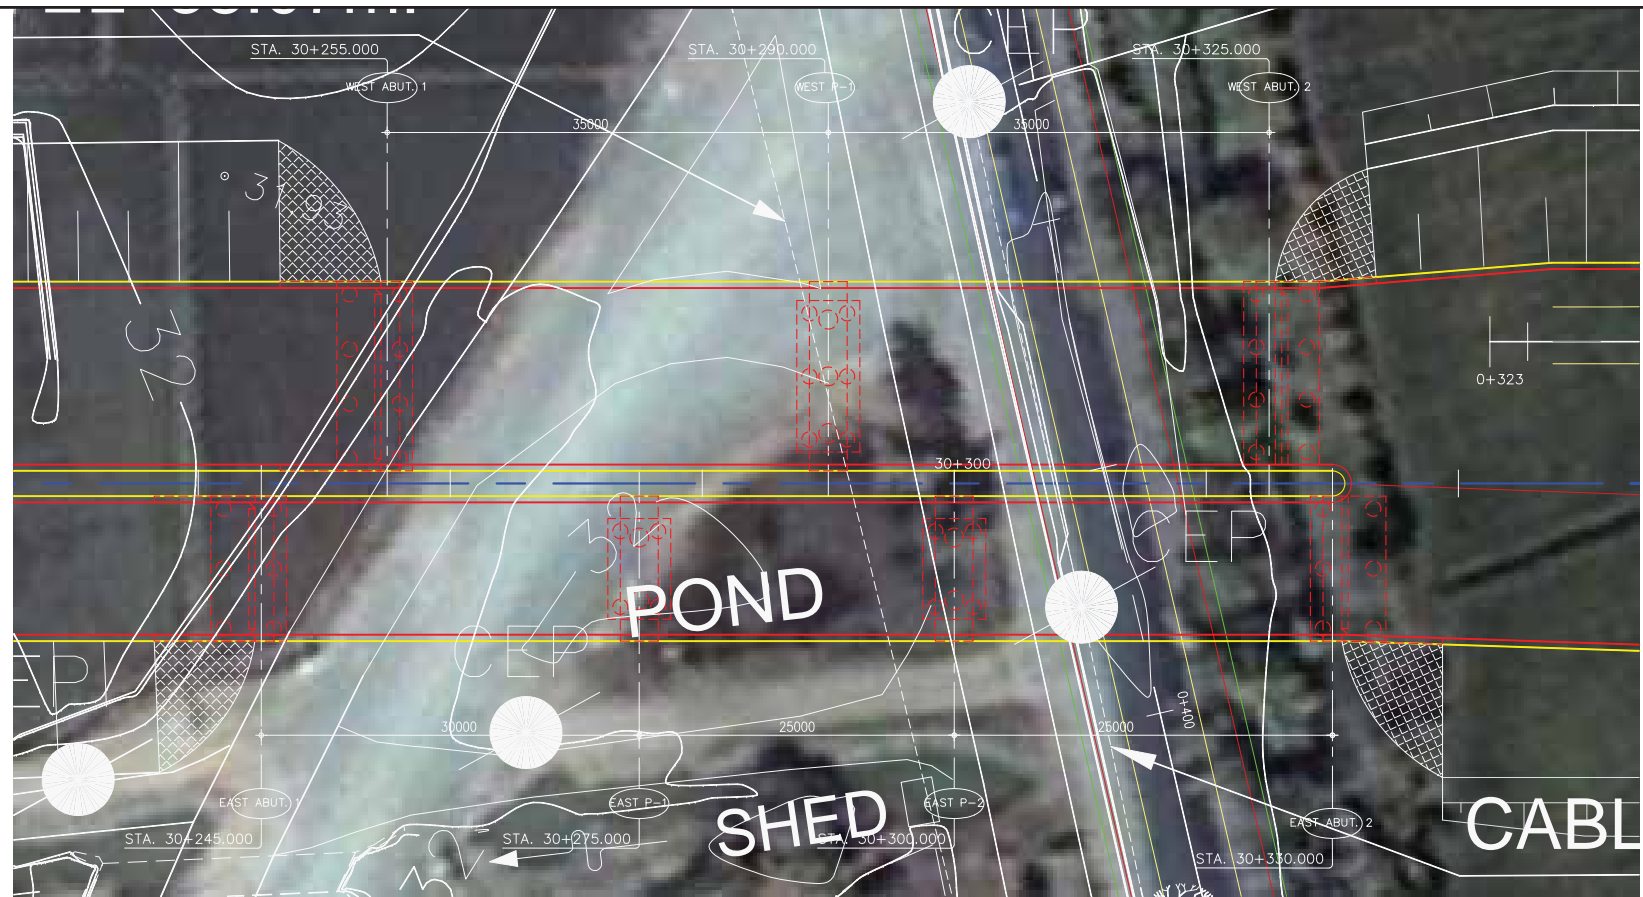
STA. 30+255.000

WEST ABUT. 1

STA. 30+290.000

WEST P-1

CEP

STA. 30+325.000

WEST ABUT. 2

35000

35000

31.93

32

0+323

30+300

CEP

33

POND

CEP

EP

30000

25000

25000

0+400

EAST ABUT. 1

EAST P-1

EAST P-2

SHED

CABL

EAST ABUT. 2

STA. 30+245.000

STA. 30+275.000

STA. 30+300.000

STA. 30+330.000